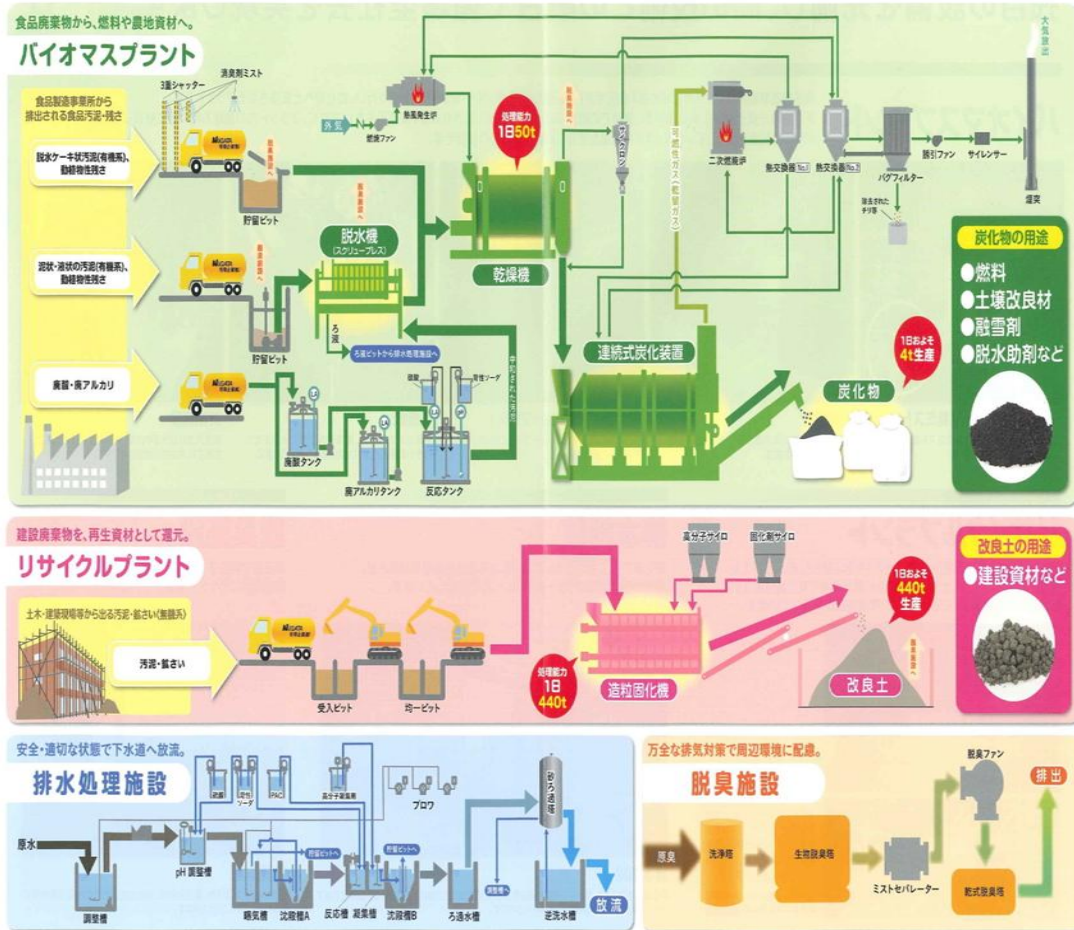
食品廃棄物から、燃料や農地資材へ。

バイオマスプラント

食品製造事業所から排出される食品汚泥・残さ

脱水ケーキ状汚泥(有機系)、動植物性残さ

泥状・液状の汚泥(有機系)、動植物性残さ

廃酸・廃アルカリ

3面シャッター

消臭剤ミスト

貯留ピット

脱水機
(スクリュープレス)

ろ液

ろ液ピットから排水処理施設へ

廃酸タンク

廃アルカリタンク

反応タンク

外気

燃焼ファン

熱風発生炉

処理能力
1日50t

乾燥機

サイクロン

可燃性ガス(乾留ガス)

連続式炭化装置

二次燃焼炉

熱交換器No.1

熱交換器No.2

バグフィルター

誘引ファン

サイレンサー

煙突

大気放出

除去されたチリ等

1日およそ
4t生産

炭化物

炭化物の用途
●燃料
●土壌改良材
●融雪剤
●脱水助剤など

建設廃棄物を、再生資材として還元。

リサイクルプラント

土木・建築現場等から出る汚泥・鉱さい(無機系)

汚泥・鉱さい

受入ピット

均一ピット

高分子サイロ

固化剤サイロ

処理能力
1日
440t

造粒固化機

1日およそ
440t
生産

改良土

改良土の用途
●建設資材など

安全・適切な状態で下水道へ放流。

排水処理施設

原水

調整槽

pH調整槽

曝気槽

沈殿槽A

反応槽

凝集槽

沈殿槽B

ろ過水槽

逆洗水槽

放流

砂ろ過塔

ブロワ

PAC

高分子凝集剤

貯留ピットへ

万全な排気対策で周辺環境に配慮。

脱臭施設

原臭

洗浄塔

生物脱臭塔

ミストセパレーター

脱臭ファン

乾式脱臭塔

排出